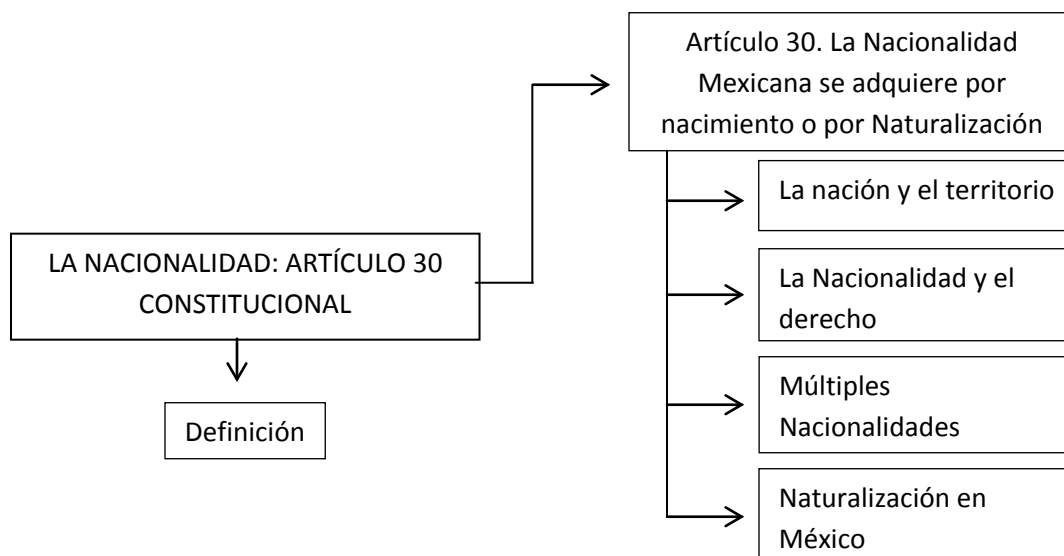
LA NACIONALIDAD: ARTÍCULO 30 CONSTITUCIONAL

Definición

Artículo 30. La Nacionalidad Mexicana se adquiere por nacimiento o por Naturalización

La nación y el territorio

La Nacionalidad y el derecho

Múltiples Nacionalidades

Naturalización en México